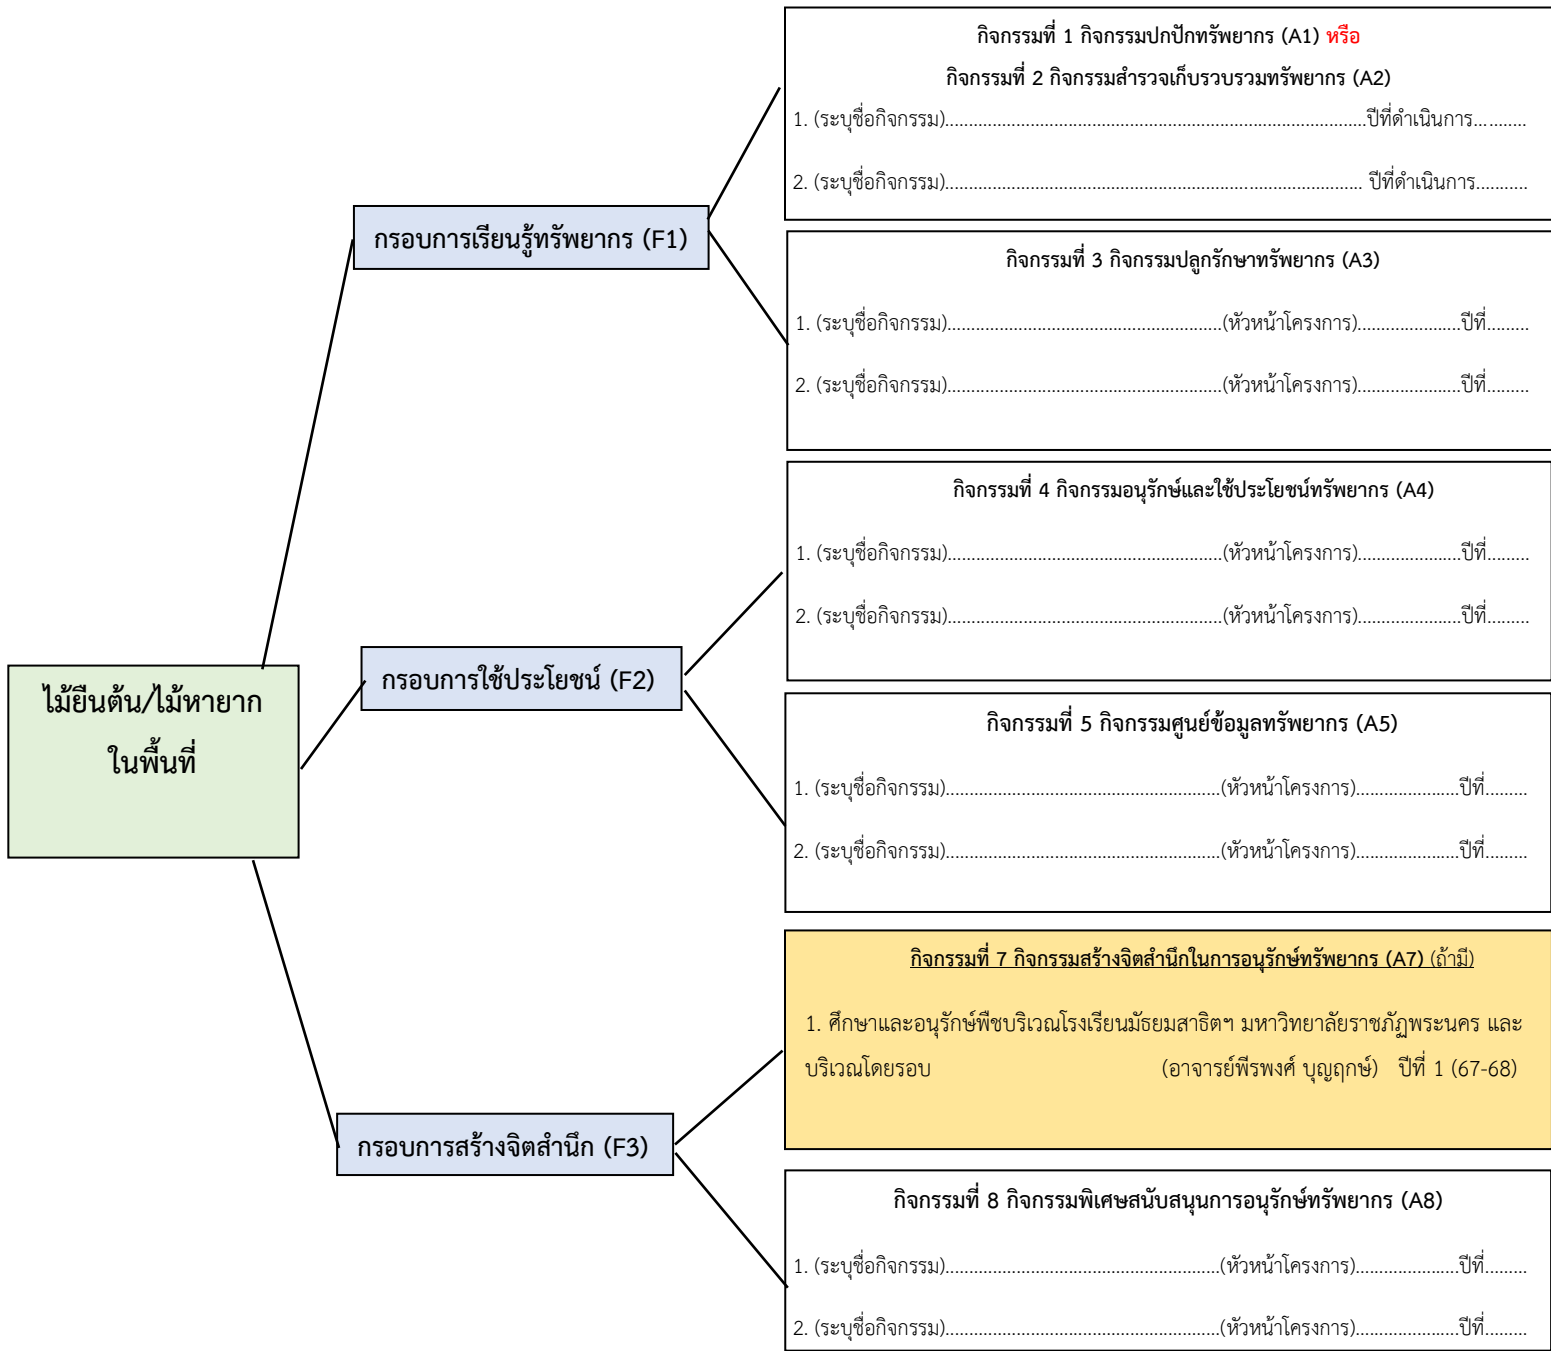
ไม้ยืนต้น/ไม้หายาก ในพื้นที่

กรอบการเรียนรู้ทรัพยากร (F1)

กิจกรรมที่ 1 กิจกรรมปกปักทรัพยากร (A1) หรือ
กิจกรรมที่ 2 กิจกรรมสำรวจเก็บรวบรวมทรัพยากร (A2)
1. (ระบุชื่อกิจกรรม)...............................................................................ปีที่ดำเนินการ...........
2. (ระบุชื่อกิจกรรม)............................................................................... ปีที่ดำเนินการ...........

กิจกรรมที่ 3 กิจกรรมปลูกรักษาทรัพยากร (A3)
1. (ระบุชื่อกิจกรรม)...............................................(หัวหน้าโครงการ).....................ปีที่.........
2. (ระบุชื่อกิจกรรม)...............................................(หัวหน้าโครงการ).....................ปีที่.........

กรอบการใช้ประโยชน์ (F2)

กิจกรรมที่ 4 กิจกรรมอนุรักษ์และใช้ประโยชน์ทรัพยากร (A4)
1. (ระบุชื่อกิจกรรม)...............................................(หัวหน้าโครงการ).....................ปีที่.........
2. (ระบุชื่อกิจกรรม)...............................................(หัวหน้าโครงการ).....................ปีที่.........

กิจกรรมที่ 5 กิจกรรมศูนย์ข้อมูลทรัพยากร (A5)
1. (ระบุชื่อกิจกรรม)...............................................(หัวหน้าโครงการ).....................ปีที่.........
2. (ระบุชื่อกิจกรรม)...............................................(หัวหน้าโครงการ).....................ปีที่.........

กรอบการสร้างจิตสำนึก (F3)

กิจกรรมที่ 7 กิจกรรมสร้างจิตสำนึกในการอนุรักษ์ทรัพยากร (A7) (ถ้ามี)
1. ศึกษาและอนุรักษ์พืชบริเวณโรงเรียนมัธยมสาธิตฯ มหาวิทยาลัยราชภัฏพระนคร และบริเวณโดยรอบ (อาจารย์พีรพงศ์ บุญฤกษ์) ปีที่ 1 (67-68)

กิจกรรมที่ 8 กิจกรรมพิเศษสนับสนุนการอนุรักษ์ทรัพยากร (A8)
1. (ระบุชื่อกิจกรรม)...............................................(หัวหน้าโครงการ).....................ปีที่.........
2. (ระบุชื่อกิจกรรม)...............................................(หัวหน้าโครงการ).....................ปีที่.........